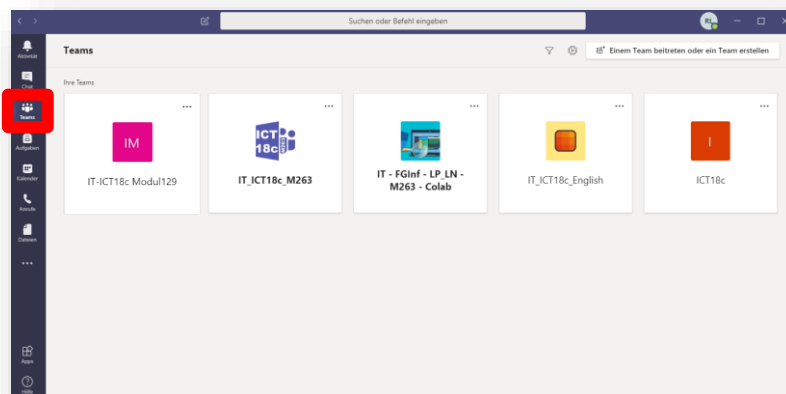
Suchen oder Befehl eingeben

Aktivität
Chat
Teams
Aufgaben
Kalender
Anrufe
Dateien
...
Apps
Hilfe

Teams

Einem Team beitreten oder ein Team erstellen

Ihre Teams

IM
IT-ICT18c Modul129

ICT 18c
IT_ICT18c_M263

IT - FGInf - LP_LN - M263 - Colab

IT_ICT18c_English

I
ICT18c